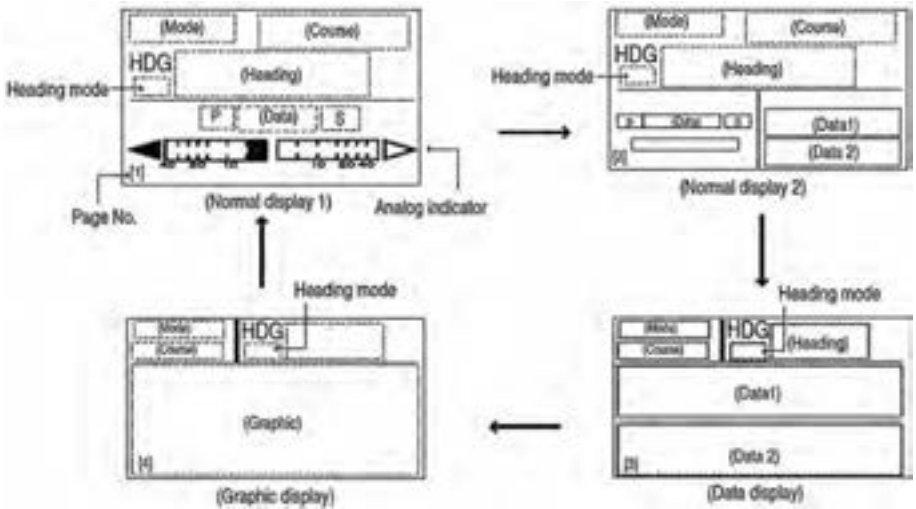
(Mode)
(Course)
HDG
(Heading)
Heading mode
P
(Data)
S
[1]
Page No.
(Normal display 1)
Analog indicator

(Mode)
(Course)
HDG
(Heading)
Heading mode
P
(Data)
S
(Data1)
(Data 2)
[2]
(Normal display 2)

Heading mode
(Mode)
(Course)
HDG
(Heading)
(Data1)
(Data 2)
[3]
(Data display)

Heading mode
(Mode)
(Course)
HDG
(Graphic)
[4]
(Graphic display)